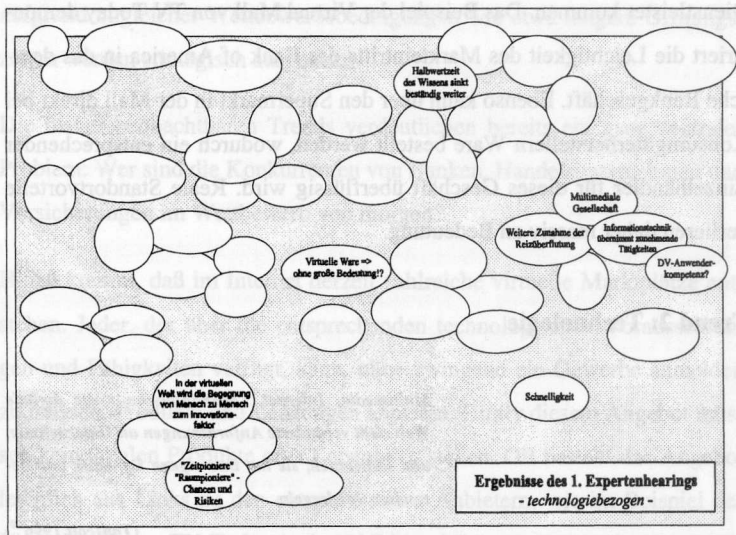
Halbwertzeit des Wissens sinkt beständig weiter

Multimediale Gesellschaft

Weitere Zunahme der Reizüberflutung

Informationstechnik übernimmt zunehmende Tätigkeiten

Virtuelle Ware => ohne große Bedeutung!?

DV-Anwenderkompetenz?

Schnelligkeit

In der virtuellen Welt wird die Begegnung von Mensch zu Mensch zum Innovationsfaktor

"Zeitpioniere" "Raumpioniere" - Chancen und Risiken

Ergebnisse des 1. Expertenhearings
- technologiebezogen -